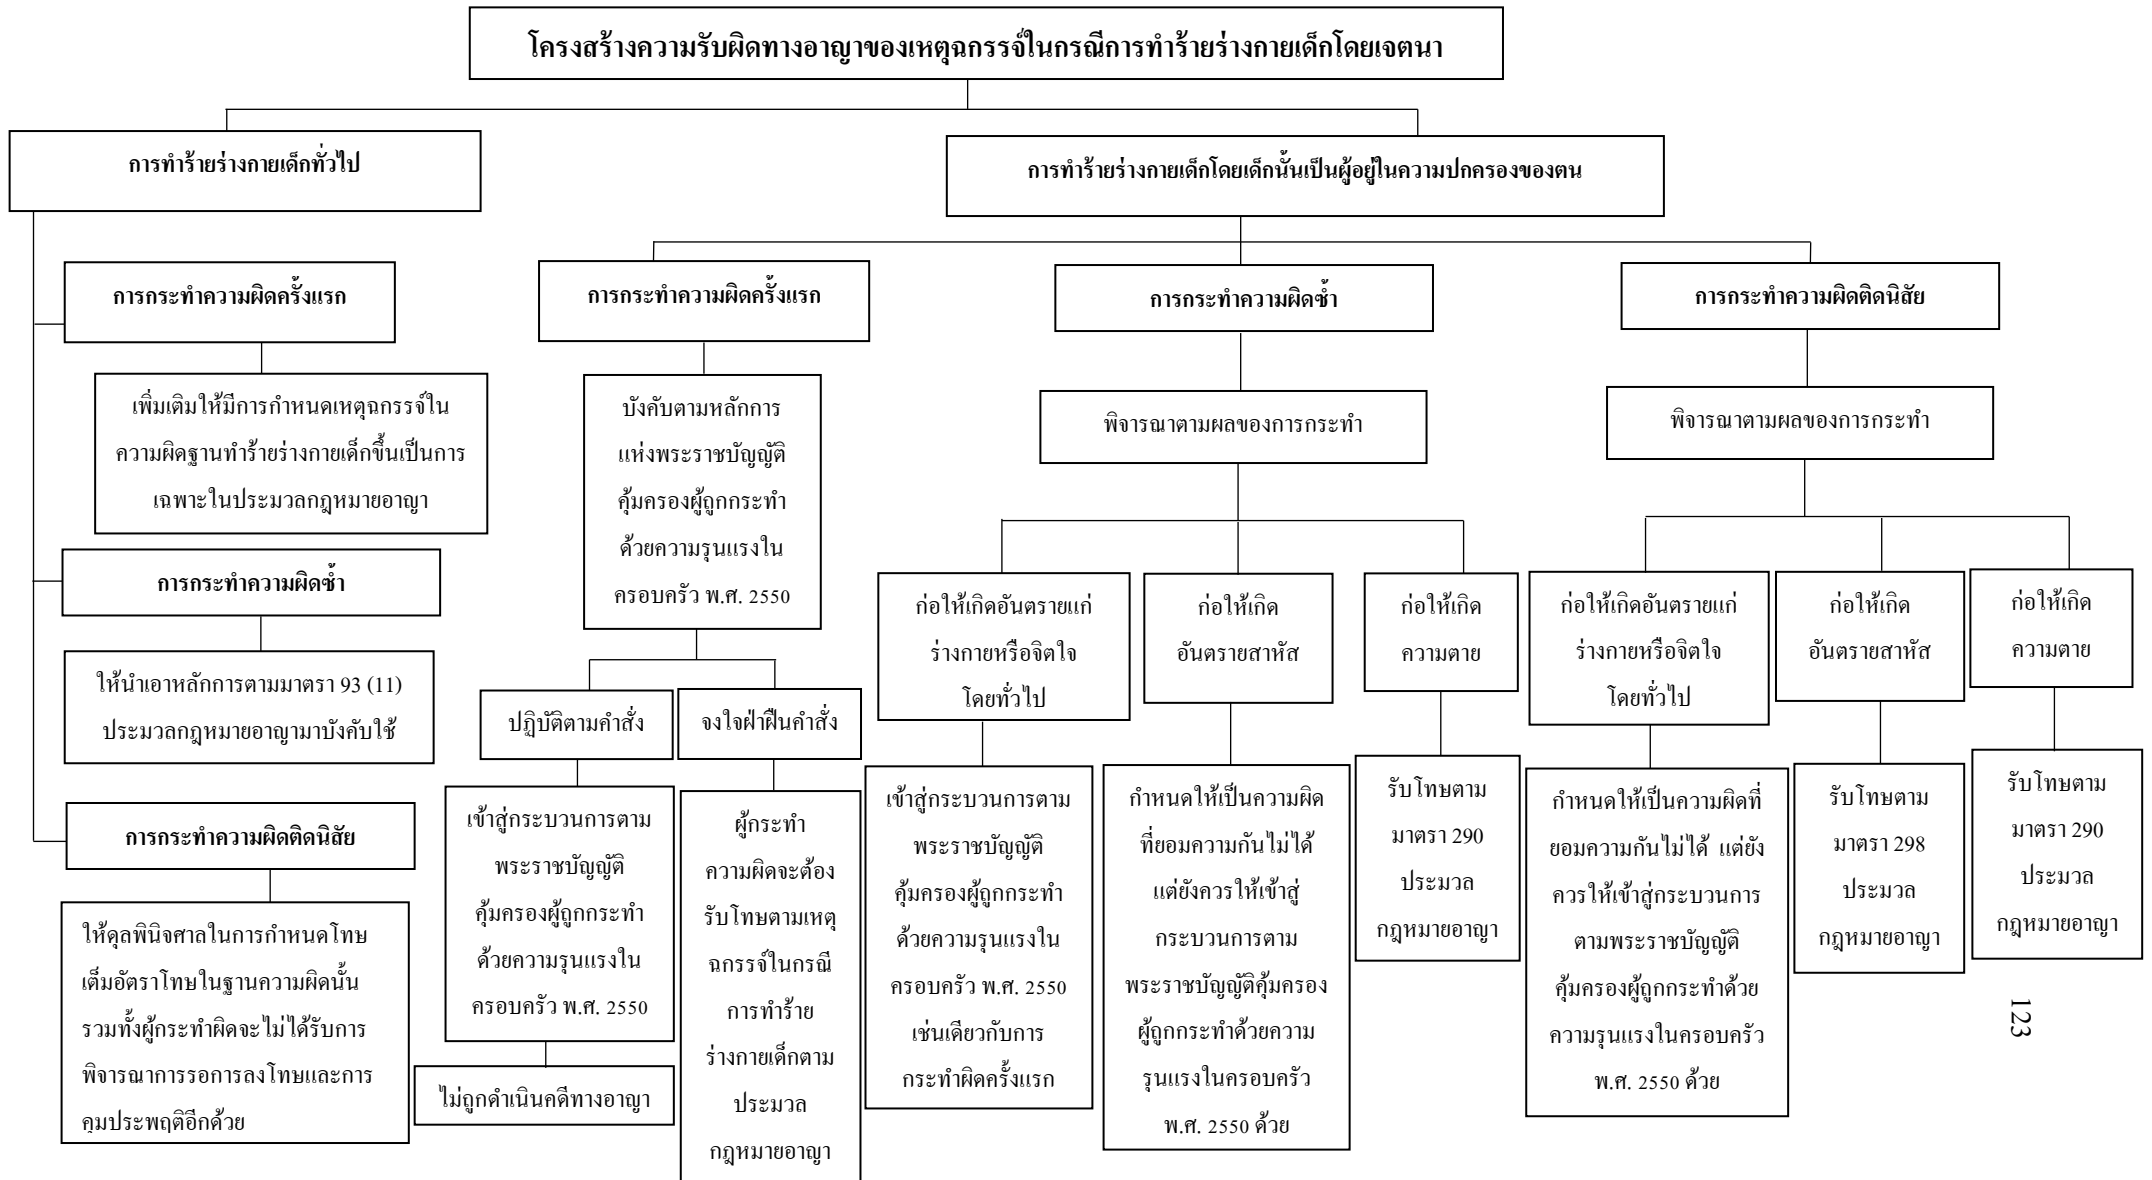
โครงสร้างความรับผิดทางอาญาของเหตุฉกรรจ์ในกรณีการทำร้ายร่างกายเด็กโดยเจตนา

การทำร้ายร่างกายเด็กทั่วไป

การกระทำความผิดครั้งแรก

เพิ่มเติมให้มีการกำหนดเหตุฉกรรจ์ในความผิดฐานทำร้ายร่างกายเด็กขึ้นเป็นการเฉพาะในประมวลกฎหมายอาญา

การกระทำความผิดซ้ำ

ให้นำเอาหลักการตามมาตรา 93 (11) ประมวลกฎหมายอาญามาบังคับใช้

การกระทำความผิดติดนิสัย

ให้ดุลพินิจศาลในการกำหนดโทษเต็มอัตราโทษในฐานความผิดนั้น รวมทั้งผู้กระทำผิดจะไม่ได้รับการพิจารณาการรอการลงโทษและการคุมประพฤติอีกด้วย

การทำร้ายร่างกายเด็กโดยเด็กนั้นเป็นผู้อยู่ในความปกครองของตน

การกระทำความผิดครั้งแรก

บังคับตามหลักการแห่งพระราชบัญญัติคุ้มครองผู้ถูกกระทำด้วยความรุนแรงในครอบครัว พ.ศ. 2550

ปฏิบัติตามคำสั่ง

เข้าสู่กระบวนการตามพระราชบัญญัติคุ้มครองผู้ถูกกระทำด้วยความรุนแรงในครอบครัว พ.ศ. 2550

ไม่ถูกดำเนินคดีทางอาญา

จงใจฝ่าฝืนคำสั่ง

ผู้กระทำความผิดจะต้องรับโทษตามเหตุฉกรรจ์ในกรณีการทำร้ายร่างกายเด็กตามประมวลกฎหมายอาญา

การกระทำความผิดซ้ำ

พิจารณาตามผลของการกระทำ

ก่อให้เกิดอันตรายแก่ร่างกายหรือจิตใจโดยทั่วไป

เข้าสู่กระบวนการตามพระราชบัญญัติคุ้มครองผู้ถูกกระทำด้วยความรุนแรงในครอบครัว พ.ศ. 2550 เช่นเดียวกับการกระทำผิดครั้งแรก

ก่อให้เกิดอันตรายสาหัส

กำหนดให้เป็นความผิดที่ยอมความกันไม่ได้ แต่ยังควรให้เข้าสู่กระบวนการตามพระราชบัญญัติคุ้มครองผู้ถูกกระทำด้วยความรุนแรงในครอบครัว พ.ศ. 2550 ด้วย

ก่อให้เกิดความตาย

รับโทษตามมาตรา 290 ประมวลกฎหมายอาญา

การกระทำความผิดติดนิสัย

พิจารณาตามผลของการกระทำ

ก่อให้เกิดอันตรายแก่ร่างกายหรือจิตใจโดยทั่วไป

กำหนดให้เป็นความผิดที่ยอมความกันไม่ได้ แต่ยังควรให้เข้าสู่กระบวนการตามพระราชบัญญัติคุ้มครองผู้ถูกกระทำด้วยความรุนแรงในครอบครัว พ.ศ. 2550 ด้วย

ก่อให้เกิดอันตรายสาหัส

รับโทษตามมาตรา 298 ประมวลกฎหมายอาญา

ก่อให้เกิดความตาย

รับโทษตามมาตรา 290 ประมวลกฎหมายอาญา

123